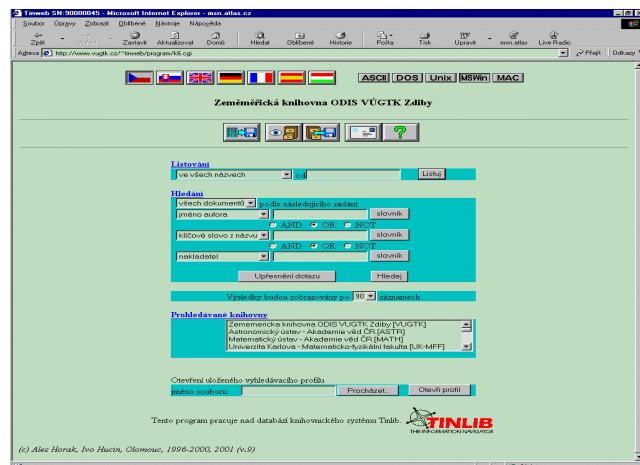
Tinweb SN:90000045 - Microsoft Internet Explorer - msn.atlas.cz

Soubor Úpravy Zobrazit Oblíbené Nástroje Nápověda

Zpět Vpřed Zastavit Aktualizovat Domů Hledat Oblíbené Historie Pošta Tisk Upravit msn.atlas Live Radio

Adresa http://www.vugtk.cz/~tinweb/program/tk5.cgi Přejít Odkazy

ASCII DOS Unix MSWin MAC

Zeměměřická knihovna ODIS VÚGTK Zdiby

Listování

ve všech názvech od Listuj

Hledání

všech dokumentů podle následujícího zadání:

jméno autora slovník

AND OR NOT

klíčové slovo z názvu slovník

AND OR NOT

nakladatel slovník

Upřesnění dotazu Hledej

Výsledky budou zobrazovány po 30 záznamech

Prohledávané knihovny

Zeměměřická knihovna ODIS VÚGTK Zdiby [VUGTK]
Astronomický ústav - Akademie věd ČR [ASTR]
Matematický ústav - Akademie věd ČR [MATH]
Univerzita Karlova - Matematicko-fyzikální fakulta [UK-MFF]

Otevření uloženého vyhledávacího profilu

jméno souboru: Procházet... Otevři profil

Tento program pracuje nad databází knihovnického systému Tinlib.

TINLIB THE INFORMATION NAVIGATOR

(c) Ales Horak, Ivo Hucin, Olomouc, 1996-2000, 2001 (v.9)